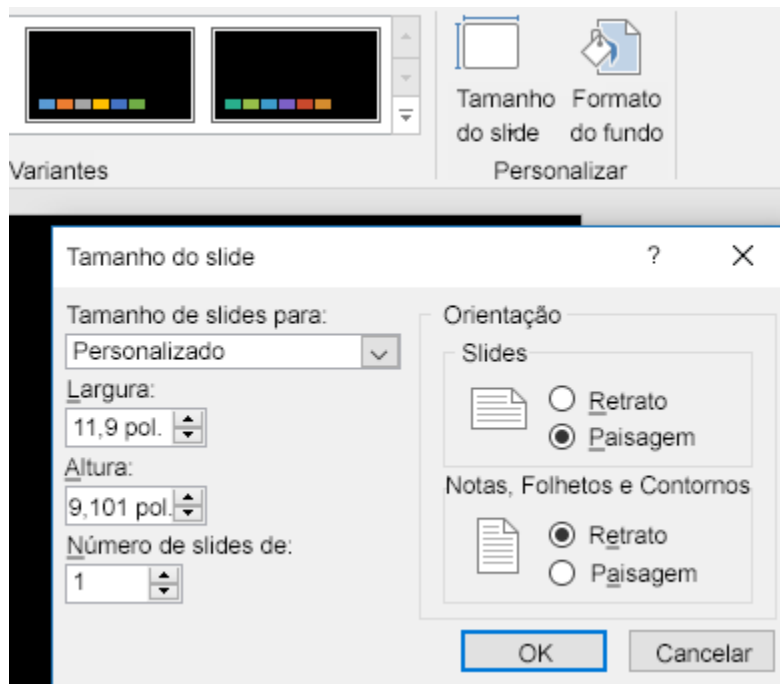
Tamanho do slide
Formato do fundo
Variantes
Personalizar

Tamanho do slide
?
X
Tamanho de slides para:
Personalizado
Largura:
11,9 pol.
Altura:
9,101 pol.
Número de slides de:
1
Orientação
Slides
Retrato
Paisagem
Notas, Folhetos e Contornos
Retrato
Paisagem
OK
Cancelar